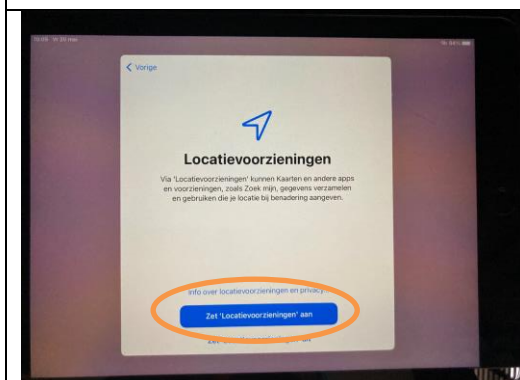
< Vorige

Locatievoorzieningen

Via 'Locatievoorzieningen' kunnen Kaarten en andere apps en voorzieningen, zoals Zoek mijn, gegevens verzamelen en gebruiken die je locatie bij benadering aangeven.

Info over locatievoorzieningen en privacy

Zet 'Locatievoorzieningen' aan

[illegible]